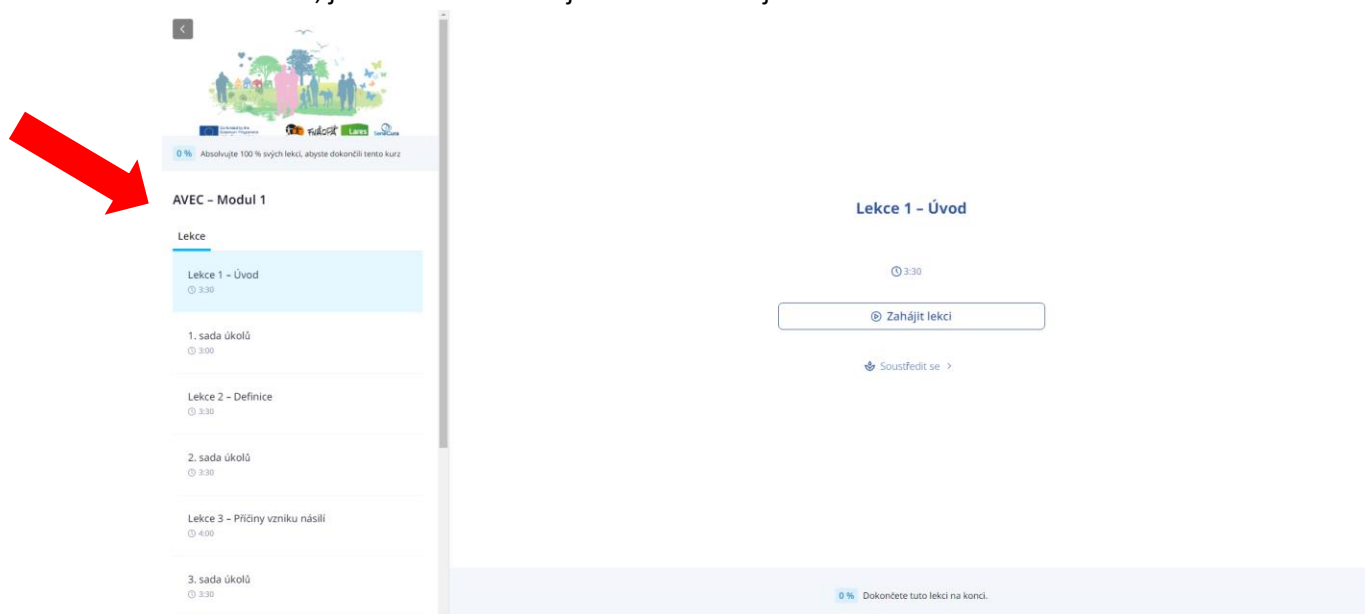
0 % Absolvujte 100 % svých lekcí, abyste dokončili tento kurz

AVEC – Modul 1

Lekce

Lekce 1 – Úvod
3:30

1. sada úkolů
3:00

Lekce 2 – Definice
3:30

2. sada úkolů
3:30

Lekce 3 – Příčiny vzniku násilí
4:00

3. sada úkolů
3:30

Lekce 1 – Úvod

3:30

Zahájit lekci

Soustředit se

0 % Dokončete tuto lekci na konci.